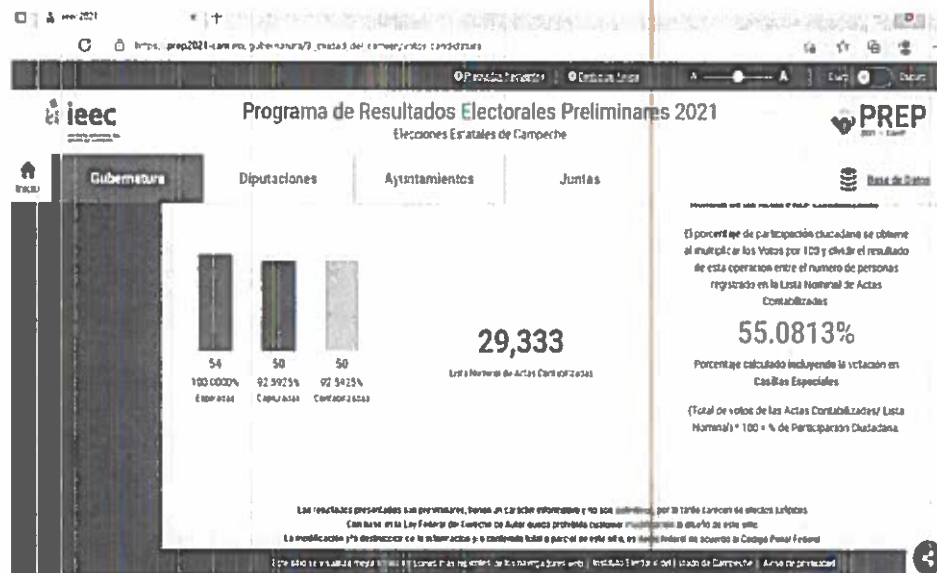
ieec

Programa de Resultados Electorales Preliminares 2021

Elecciones Estatales de Campeche

PREP

Inicio

Gubernatura

Diputaciones

Ayuntamientos

Juntas

Base de Datos

El porcentaje de participación ciudadana se obtiene al multiplicar los Votos por 100 y dividir el resultado de esta operación entre el número de personas registrado en la Lista Nominal de Actas Contabilizadas

55.0813%

Porcentaje calculado incluyendo la votación en Casillas Especiales

(Total de votos de las Actas Contabilizadas/ Lista Nominal) * 100 = % de Participación Ciudadana

54
100.0000%
Esperadas

50
92.5925%
Capturadas

50
92.5925%
Contabilizadas

29,333

Lista Nominal de Actas Contabilizadas

Los resultados presentados son preliminares, tienen un carácter informativo y no son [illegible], por lo tanto carecen de efectos jurídicos.

Con base en la Ley Federal de Derecho de Autor queda prohibida cualquier modificación al diseño de este sitio.

La modificación y/o destrucción de la información y/o contenido total o parcial de este sitio, es delito federal de acuerdo al Código Penal Federal.

Instituto Electoral del Estado de Campeche | Aviso de privacidad